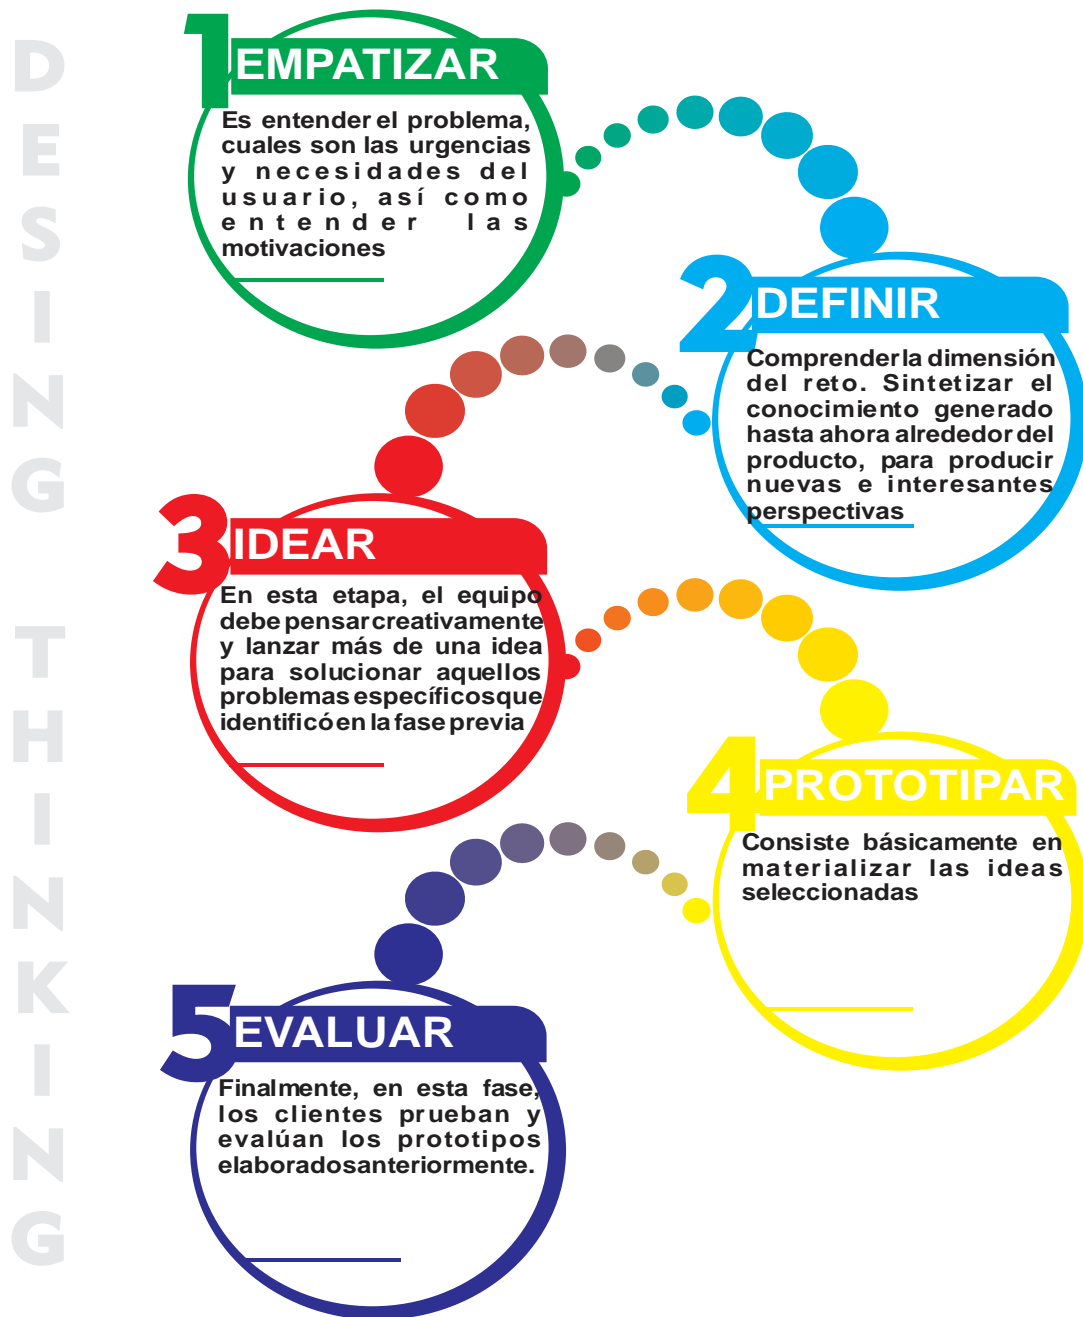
DESING THINKING

1 EMPATIZAR

Es entender el problema, cuales son las urgencias y necesidades del usuario, así como entender las motivaciones

2 DEFINIR

Comprender la dimensión del reto. Sintetizar el conocimiento generado hasta ahora alrededor del producto, para producir nuevas e interesantes perspectivas

3 IDEAR

En esta etapa, el equipo debe pensar creativamente y lanzar más de una idea para solucionar aquellos problemas específicos que identificó en la fase previa

4 PROTOTIPAR

Consiste básicamente en materializar las ideas seleccionadas

5 EVALUAR

Finalmente, en esta fase, los clientes prueban y evalúan los prototipos elaboradosanteriormente.